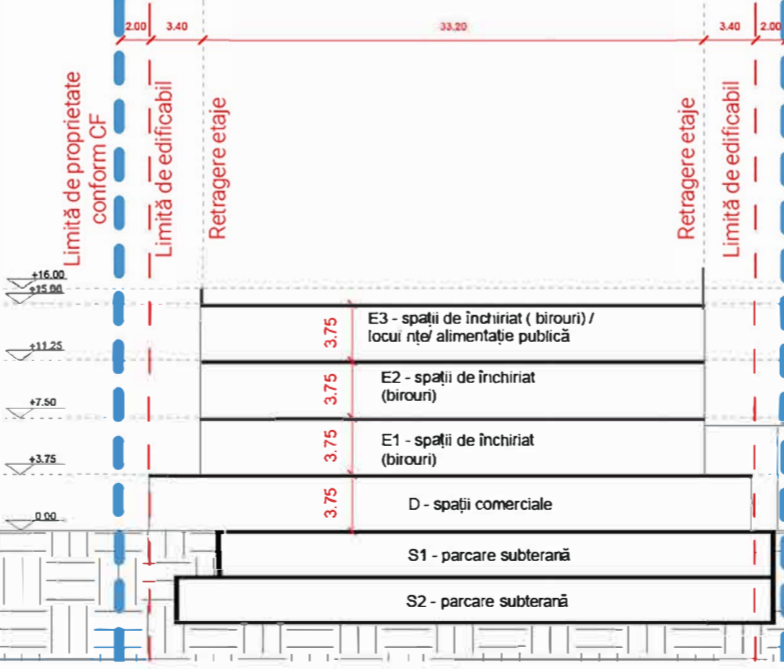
2.00 3.40 33.20 3.40 2.00

Limită de proprietate conform CF

Limită de edificabil

Retragere etaje

Retragere etaje

Limită de edificabil

+16.00
+15.00
+11.25
+7.50
+3.75
0.00

3.75
E3 - spații de închiriat ( birouri) / locui nțe/ alimentație publică

3.75
E2 - spații de închiriat (birouri)

3.75
E1 - spații de închiriat (birouri)

3.75
D - spații comerciale

S1 - parcare subterană

S2 - parcare subterană